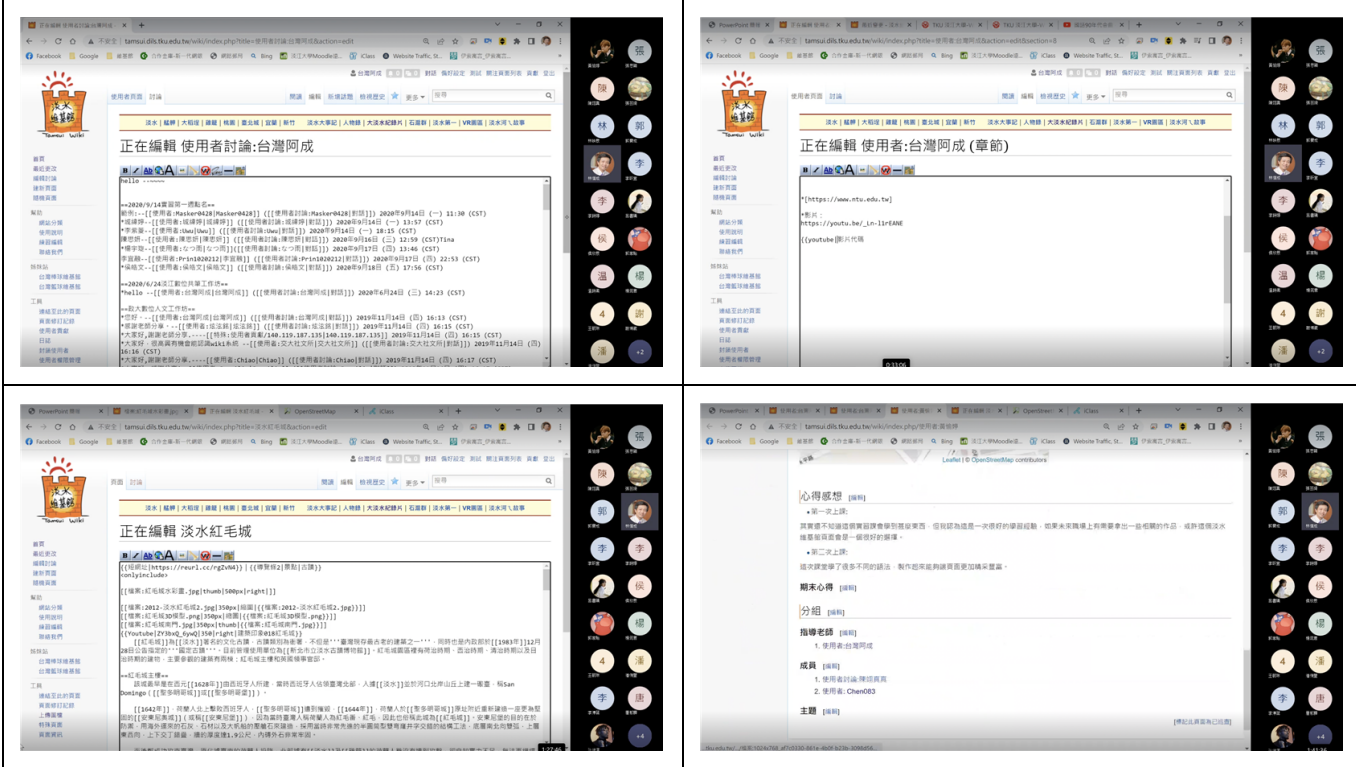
tamsui.dils.tku.edu.tw/wiki/index.php?title=使用者討論:台灣阿成&action=edit

台灣阿成 對話 個人設定 測試 幫我看清單 貢獻 登出

使用者頁面 討論 閱讀 編輯 新增話題 檢視歷史 更多 搜尋

淡水 | 艋舺 | 大稻埕 | 雞籠 | 桃園 | 臺北城 | 宜蘭 | 新竹 淡水大事記 | 人物誌 | 大淡水紀錄片 | 石滬群 | 淡水第一 | VR園區 | 淡水河ㄟ故事

正在編輯 使用者討論:台灣阿成

hello ~~~~

==2020/9/14實習第一週點名==

==2020/6/24淡江數位共筆工作坊==
*hello --[[使用者:台灣阿成|台灣阿成]] ([[使用者討論:台灣阿成|對話]]) 2020年6月24日 (三) 14:23 (CST)

==救大數位人文工作坊==

首頁 最近更改 編輯討論 隨機頁面 隨機資源
幫助 網站分類 使用說明 練習編輯 聯絡我們
姊妹站 台灣棒球維基館 台灣鑑賞維基館
工具 連結至此的頁面 最近更改 使用者貢獻 日誌 封鎖使用者 使用者權限管理

Tamsui Wiki

tamsui.dils.tku.edu.tw/wiki/index.php?title=使用者:台灣阿成&action=edit&section=8

正在編輯 使用者:台灣阿成 (章節)

*[https://www.ntu.edu.tw]

*影片：
https://youtu.be/_in-l1rEANE

{{youtube|影片代碼

tamsui.dils.tku.edu.tw/wiki/index.php?title=淡水紅毛城&action=edit

頁面 討論 閱讀 編輯 檢視歷史

正在編輯 淡水紅毛城

{{短網址|https://reurl.cc/rgZvN4}}|{{背景模2|景點|古蹟}}
<onlyinclude>

[[檔案:紅毛城水彩畫.jpg|thumb|500px|right|]]

[[檔案:2012-淡水紅毛城2.jpg|350px|縮圖|[[檔案:2012-淡水紅毛城2.jpg]]]]
[[檔案:紅毛城3D模型.png|350px|縮圖|[[檔案:紅毛城3D模型.png]]]]
[[檔案:紅毛城南門.jpg|350px|thumb|[[檔案:紅毛城南門.jpg]]]]
{{Youtube|ZY3bxQ_6ywQ|350|right|讓夥回會018紅毛城}}

==紅毛城沿革==

[[1642年]]，荷蘭人北上驅逐西班牙人

心得感想 [編輯]
第一次上課：
第二次上課：
期末心得 [編輯]
分組 [編輯]
指導老師 [編輯]
1. 使用者:台灣阿成
成員 [編輯]
1. 使用者討論:陳劭貴貴
2. 使用者: Chen083
主題 [編輯]

Leaflet | © OpenStreetMap contributors

張 陳 林 郭 李 侯 溫 楊 4 謝 潘 +2 唐 +4